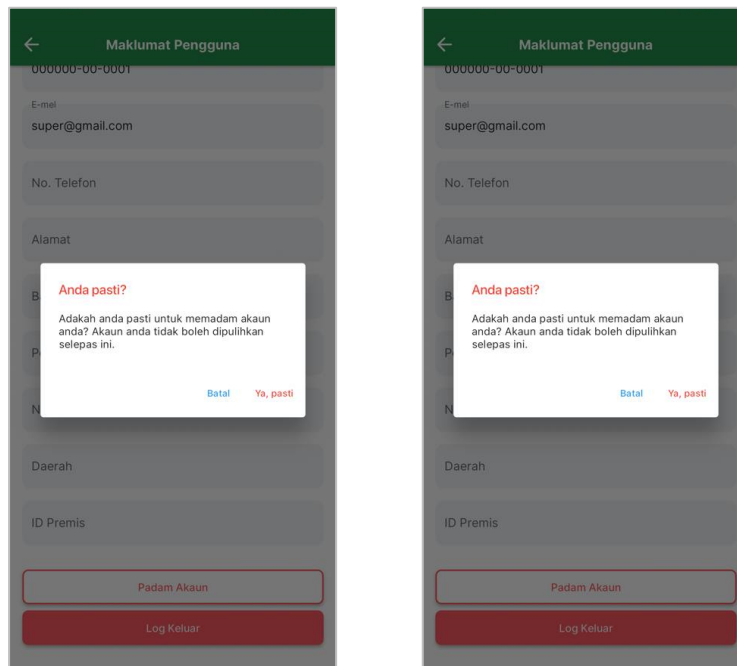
←
Maklumat Pengguna
000000-00-0001
E-mel
super@gmail.com
No. Telefon
Alamat
B
P
N
Anda pasti?
Adakah anda pasti untuk memadam akaun anda? Akaun anda tidak boleh dipulihkan selepas ini.
Batal
Ya, pasti
Daerah
ID Premis
Padam Akaun
Log Keluar

←
Maklumat Pengguna
000000-00-0001
E-mel
super@gmail.com
No. Telefon
Alamat
B
P
N
Anda pasti?
Adakah anda pasti untuk memadam akaun anda? Akaun anda tidak boleh dipulihkan selepas ini.
Batal
Ya, pasti
Daerah
ID Premis
Padam Akaun
Log Keluar